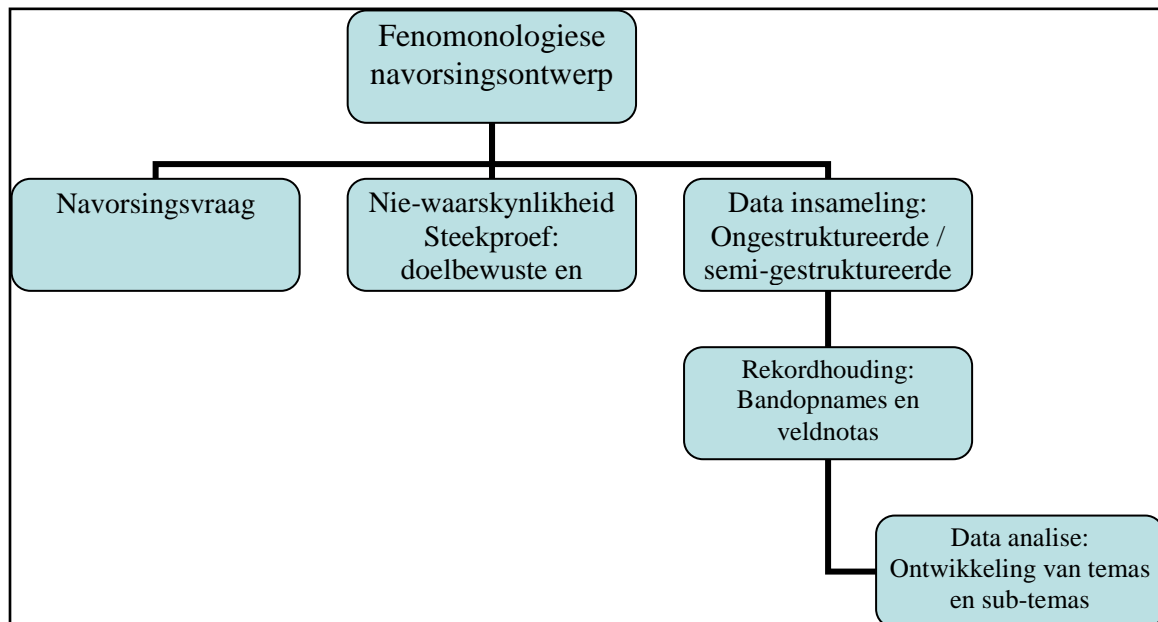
Fenomonologiese navorsingsontwerp

Navorsingsvraag

Nie-waarskynlikheid Steekproef: doelbewuste en

Data insameling: Ongestruktureerde / semi-gestruktureerde

Rekordhouding: Bandopnames en veldnotas

Data analise: Ontwikkeling van temas en sub-temas